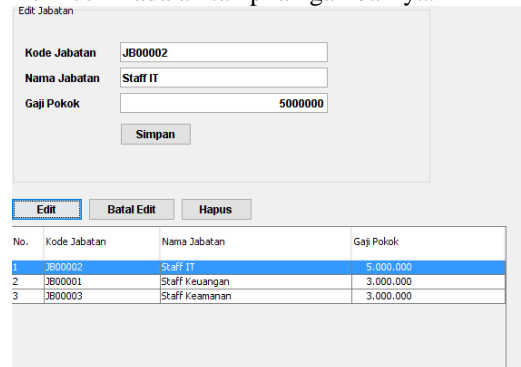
Edit Jabatan

Kode Jabatan JB00002

Nama Jabatan Staff IT

Gaji Pokok 5000000

Simpan

Edit Batal Edit Hapus

| No. | Kode Jabatan | Nama Jabatan | Gaji Pokok |
|---|---|---|---|
| 1 | JB00002 | Staff IT | 5.000.000 |
| 2 | JB00001 | Staff Keuangan | 3.000.000 |
| 3 | JB00003 | Staff Keamanan | 3.000.000 |